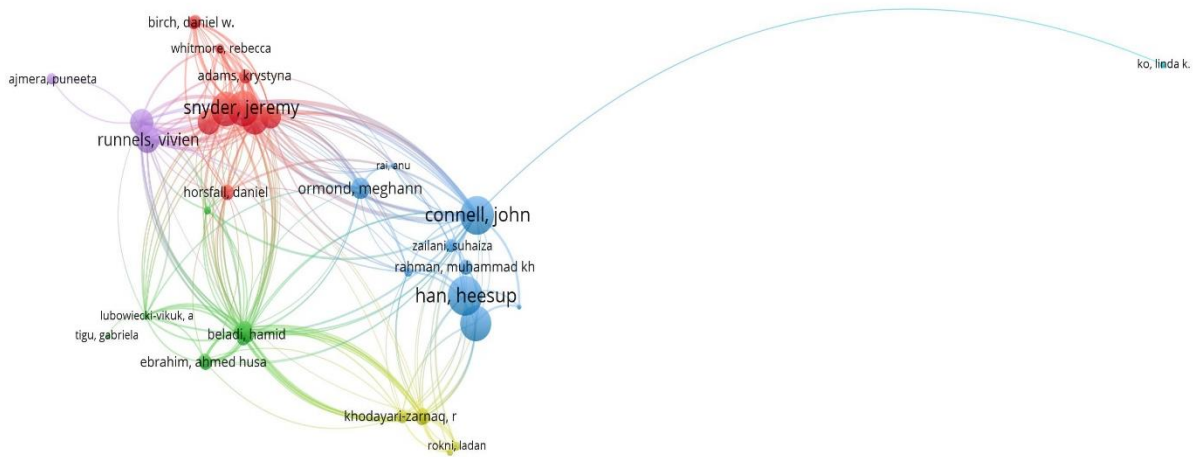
birch, daniel w.
whitmore, rebecca
ajmera, puneeta
adams, krystyna
snyder, jeremy
runnels, vivien
ko, linda k.
rai, anu
ormond, meghann
horsfall, daniel
connell, john
zailani, suhaiza
rahman, muhammad kh
han, heesup
lubowiecki-vikuk, a
tigu, gabriela
beladi, hamid
ebrahim, ahmed husa
khodayari-zarnaq, r
rokni, ladan